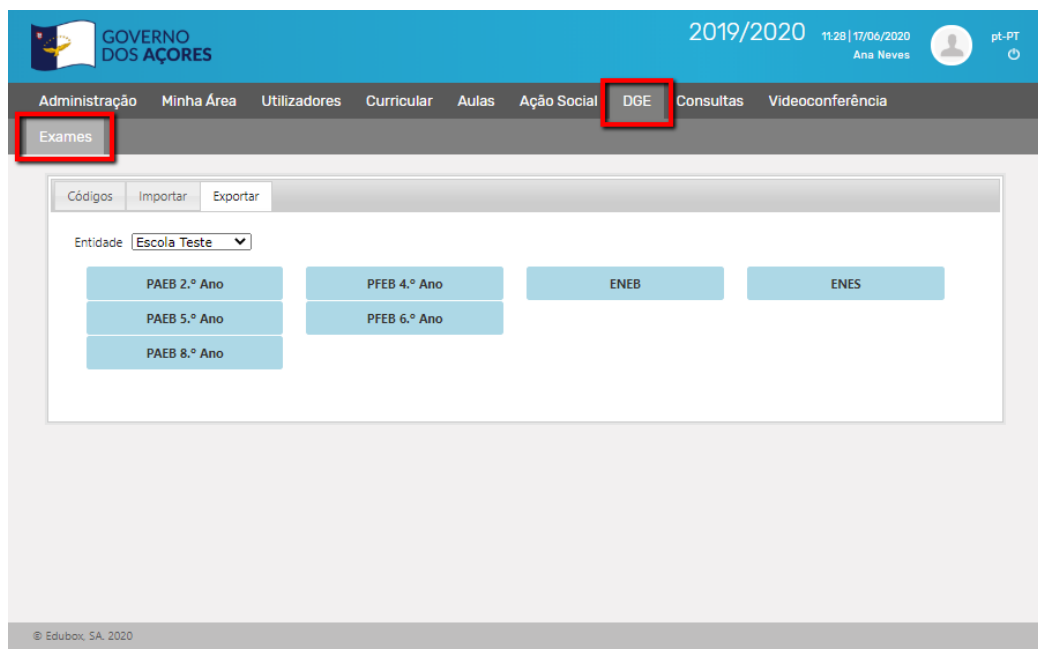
GOVERNO DOS AÇORES

2019/2020 11:28 | 17/06/2020 Ana Neves

pt-PT

Administração Minha Área Utilizadores Curricular Aulas Ação Social DGE Consultas Videoconferência

Exames

Códigos Importar Exportar

Entidade Escola Teste

PAEB 2.º Ano
PFEB 4.º Ano
ENEB
ENES
PAEB 5.º Ano
PFEB 6.º Ano
PAEB 8.º Ano

© Edubox, SA. 2020